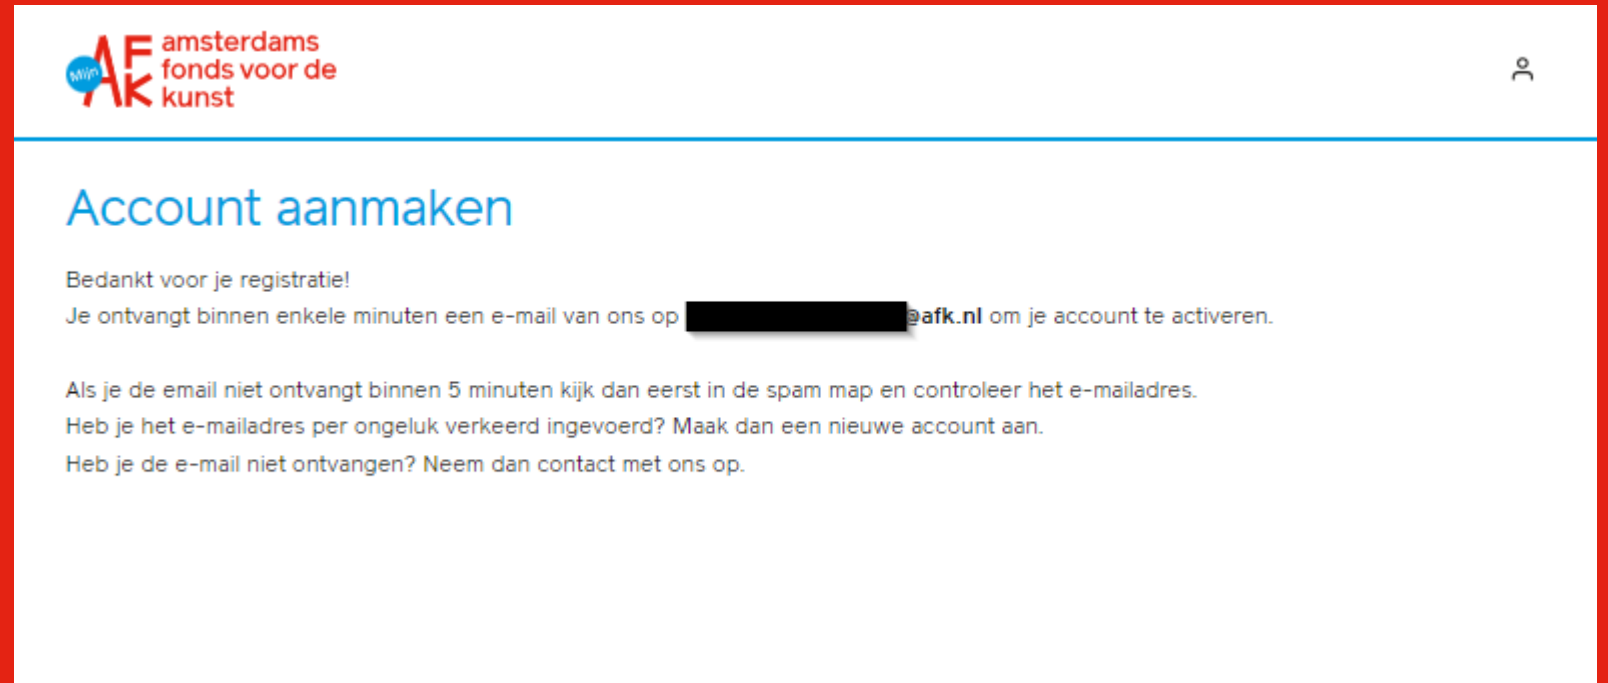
Mijn AFK amsterdams fonds voor de kunst

Account aanmaken

Bedankt voor je registratie!
Je ontvangt binnen enkele minuten een e-mail van ons op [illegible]@afk.nl om je account te activeren.

Als je de email niet ontvangt binnen 5 minuten kijk dan eerst in de spam map en controleer het e-mailadres.
Heb je het e-mailadres per ongeluk verkeerd ingevoerd? Maak dan een nieuwe account aan.
Heb je de e-mail niet ontvangen? Neem dan contact met ons op.